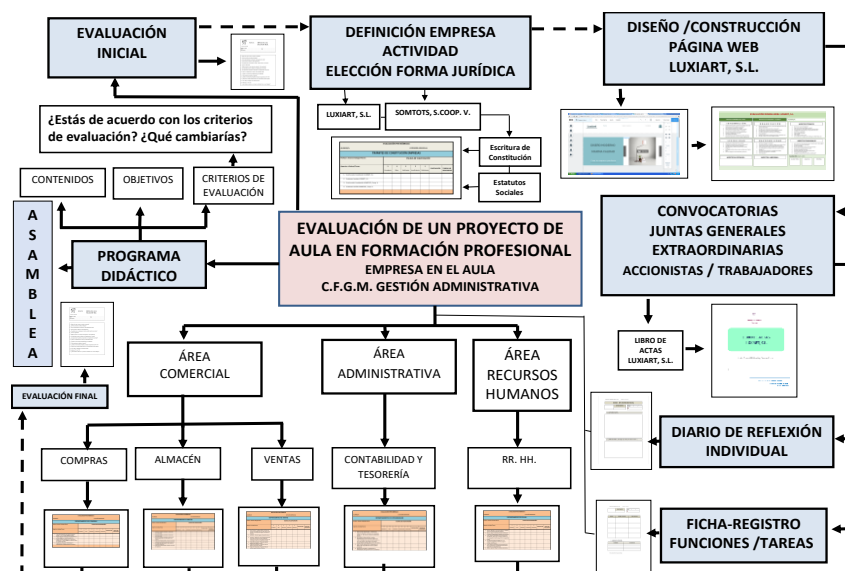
EVALUACIÓN INICIAL

DEFINICIÓN EMPRESA ACTIVIDAD ELECCIÓN FORMA JURÍDICA

DISEÑO /CONSTRUCCIÓN PÁGINA WEB LUXIART, S.L.

¿Estás de acuerdo con los criterios de evaluación? ¿Qué cambiarías?

LUXIART, S.L.

SOMTOTS, S.COOP. V.

Escritura de Constitución

Estatutos Sociales

CONTENIDOS

OBJETIVOS

CRITERIOS DE EVALUACIÓN

A S A M B L E A

PROGRAMA DIDÁCTICO

EVALUACIÓN DE UN PROYECTO DE AULA EN FORMACIÓN PROFESIONAL
EMPRESA EN EL AULA
C.F.G.M. GESTIÓN ADMINISTRATIVA

CONVOCATORIAS JUNTAS GENERALES EXTRAORDINARIAS ACCIONISTAS / TRABAJADORES

LIBRO DE ACTAS LUXIART, S.L.

ÁREA COMERCIAL

ÁREA ADMINISTRATIVA

ÁREA RECURSOS HUMANOS

EVALUACIÓN FINAL

DIARIO DE REFLEXIÓN INDIVIDUAL

COMPRAS

ALMACÉN

VENTAS

CONTABILIDAD Y TESORERÍA

RR. HH.

FICHA-REGISTRO FUNCIONES /TAREAS